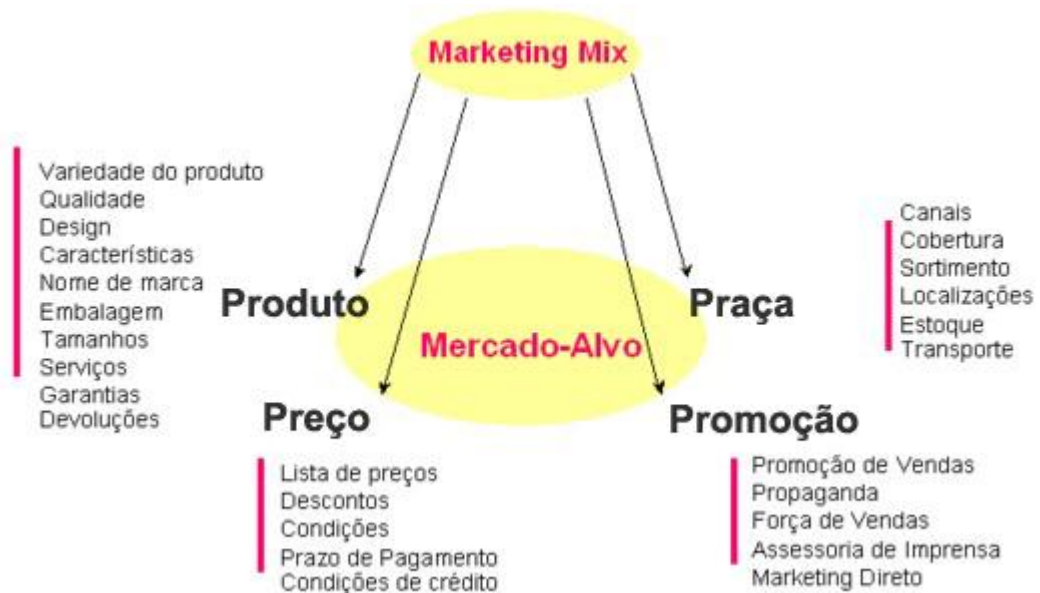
Marketing Mix

Variedade do produto
Qualidade
Design
Características
Nome de marca
Embalagem
Tamanhos
Serviços
Garantias
Devoluções

Canais
Cobertura
Sortimento
Localizações
Estoque
Transporte

Produto

Praça

Mercado-Alvo

Preço

Promoção

Lista de preços
Descontos
Condições
Prazo de Pagamento
Condições de crédito

Promoção de Vendas
Propaganda
Força de Vendas
Assessoria de Imprensa
Marketing Direto